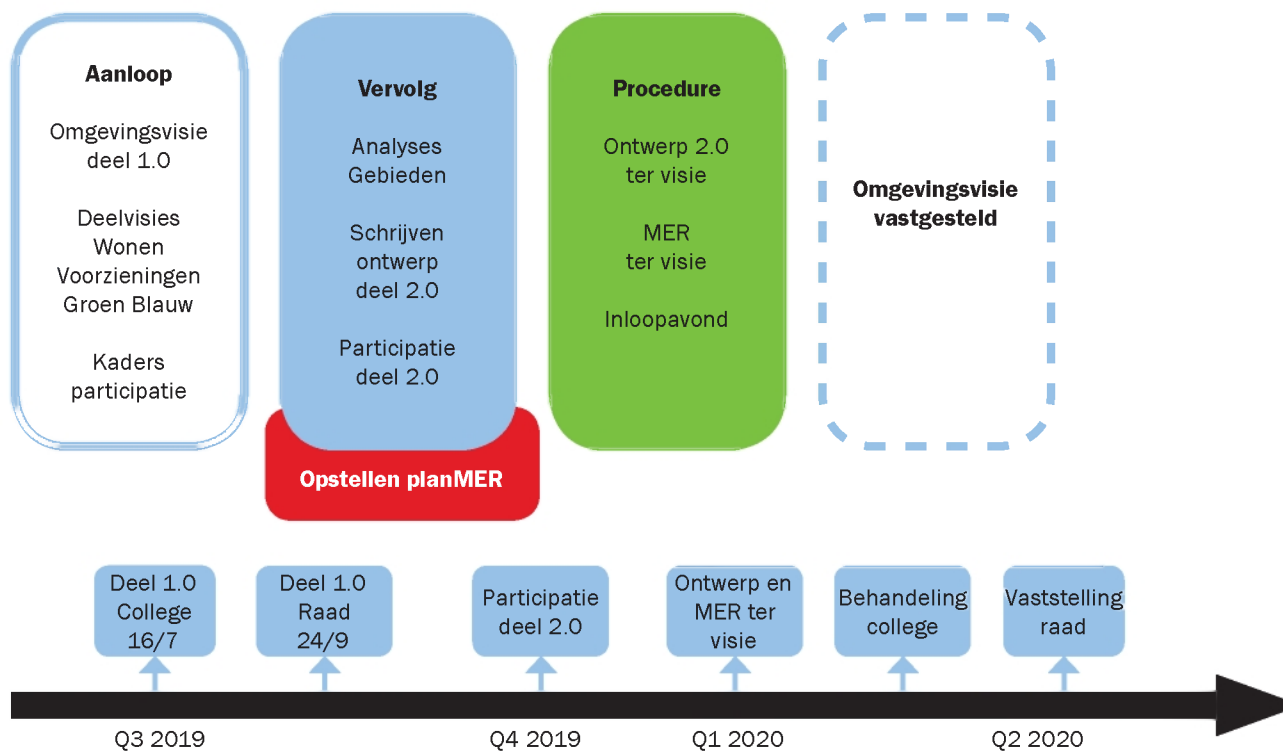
Aanloop

Omgevingsvisie deel 1.0

Deelvisies
Wonen
Voorzieningen
Groen Blauw

Kaders participatie

Vervolg

Analyses Gebieden

Schrijven ontwerp deel 2.0

Participatie deel 2.0

Opstellen planMER

Procedure

Ontwerp 2.0 ter visie

MER ter visie

Inloopavond

Omgevingsvisie vastgesteld

Deel 1.0 College 16/7

Deel 1.0 Raad 24/9

Participatie deel 2.0

Ontwerp en MER ter visie

Behandeling college

Vaststelling raad

Q3 2019

Q4 2019

Q1 2020

Q2 2020